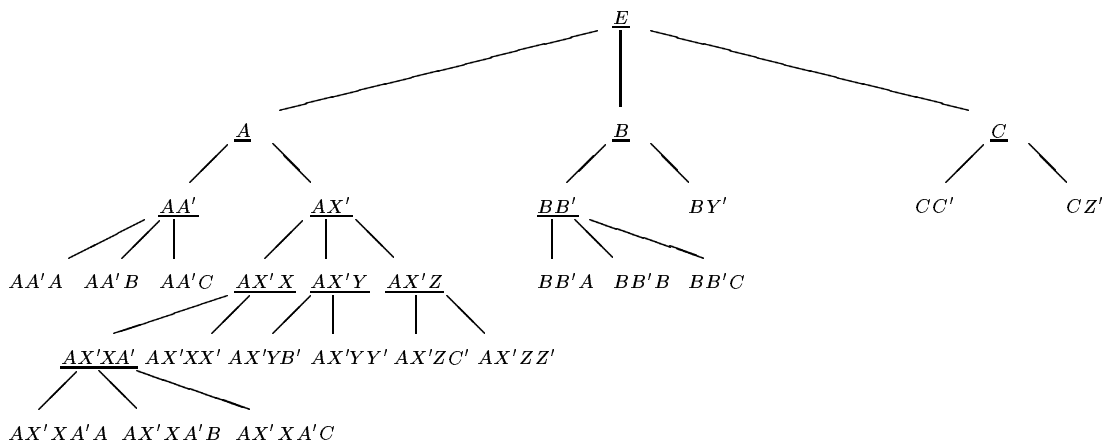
$\underline{E}$

$\underline{A}$ $\underline{B}$ $\underline{C}$

$\underline{AA'}$ $\underline{AX'}$ $\underline{BB'}$ $BY'$ $CC'$ $CZ'$

$AA'A$ $AA'B$ $AA'C$ $\underline{AX'X}$ $\underline{AX'Y}$ $\underline{AX'Z}$ $BB'A$ $BB'B$ $BB'C$

$\underline{AX'XA'}$ $AX'XX'$ $AX'YB'$ $AX'YY'$ $AX'ZC'$ $AX'ZZ'$

$AX'XA'A$ $AX'XA'B$ $AX'XA'C$